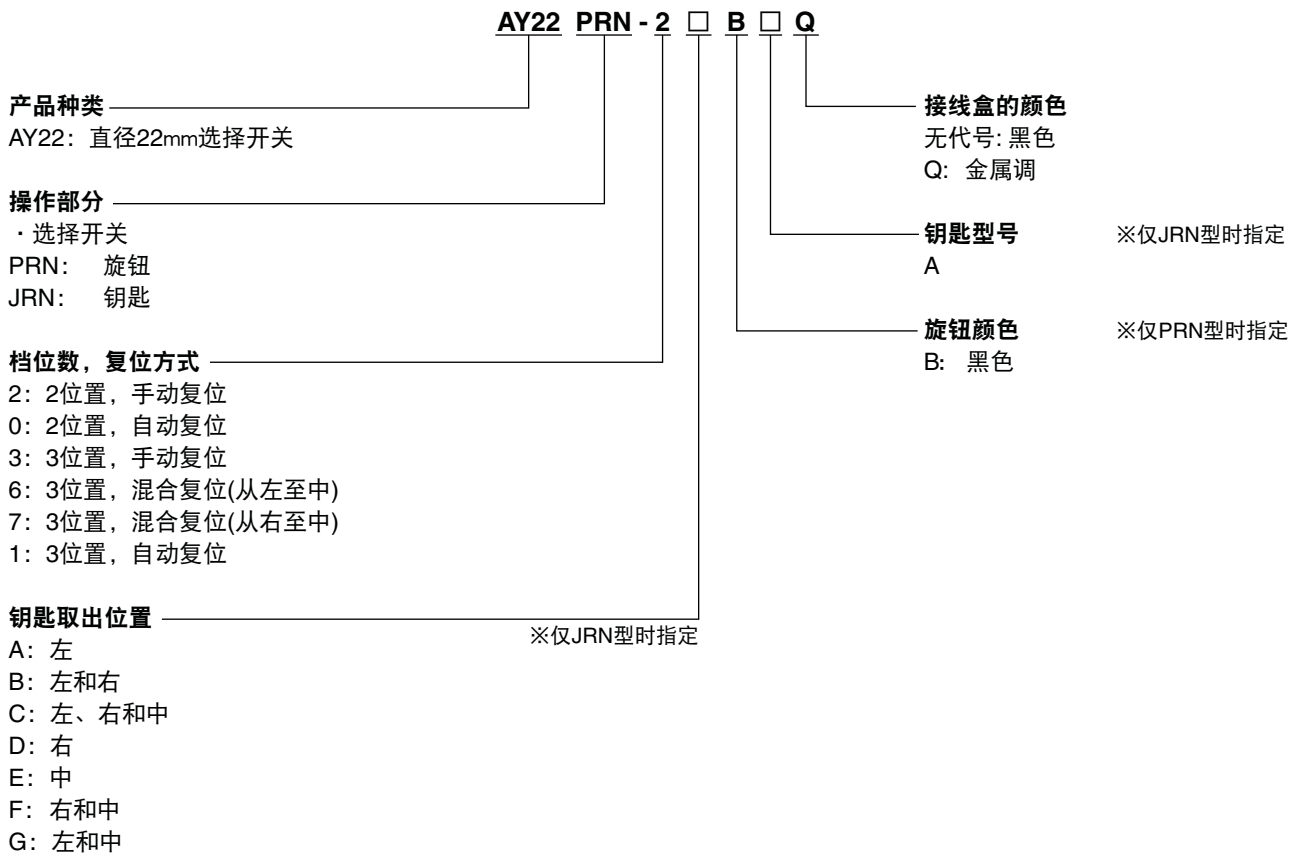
AY22 PRN - 2 □ B □ Q

产品种类
AY22：直径22mm选择开关

操作部分
・选择开关
PRN： 旋钮
JRN： 钥匙

档位数，复位方式
2：2位置，手动复位
0：2位置，自动复位
3：3位置，手动复位
6：3位置，混合复位(从左至中)
7：3位置，混合复位(从右至中)
1：3位置，自动复位

钥匙取出位置
A：左
B：左和右
C：左、右和中
D：右
E：中
F：右和中
G：左和中

※仅JRN型时指定

接线盒的颜色
无代号: 黑色
Q: 金属调

钥匙型号 ※仅JRN型时指定
A

旋钮颜色 ※仅PRN型时指定
B: 黑色